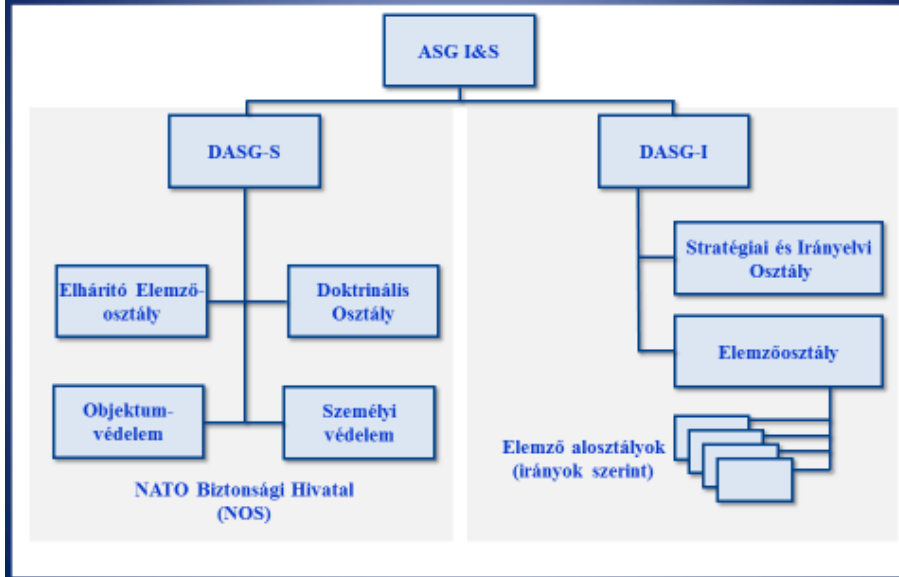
ASG I&S

DASG-S

DASG-I

Elhárító Elemzőosztály

Doktrinális Osztály

Objektumvédelem

Személyi védelem

NATO Biztonsági Hivatal (NOS)

Stratégiai és Irányelvi Osztály

Elemzőosztály

Elemző alosztályok (irányok szerint)